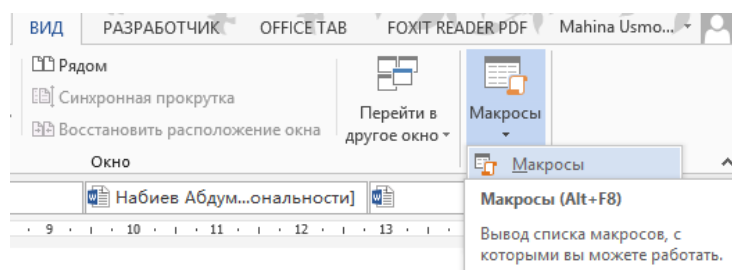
ВИД РАЗРАБОТЧИК OFFICE TAB FOXIT READER PDF Mahina Usmo...

Рядом
Синхронная прокрутка
Восстановить расположение окна

Перейти в другое окно

Макросы

Окно

Макросы

Набиев Абдум...ональности]

9 10 11 12 13

Макросы (Alt+F8)

Вывод списка макросов, с которыми вы можете работать.